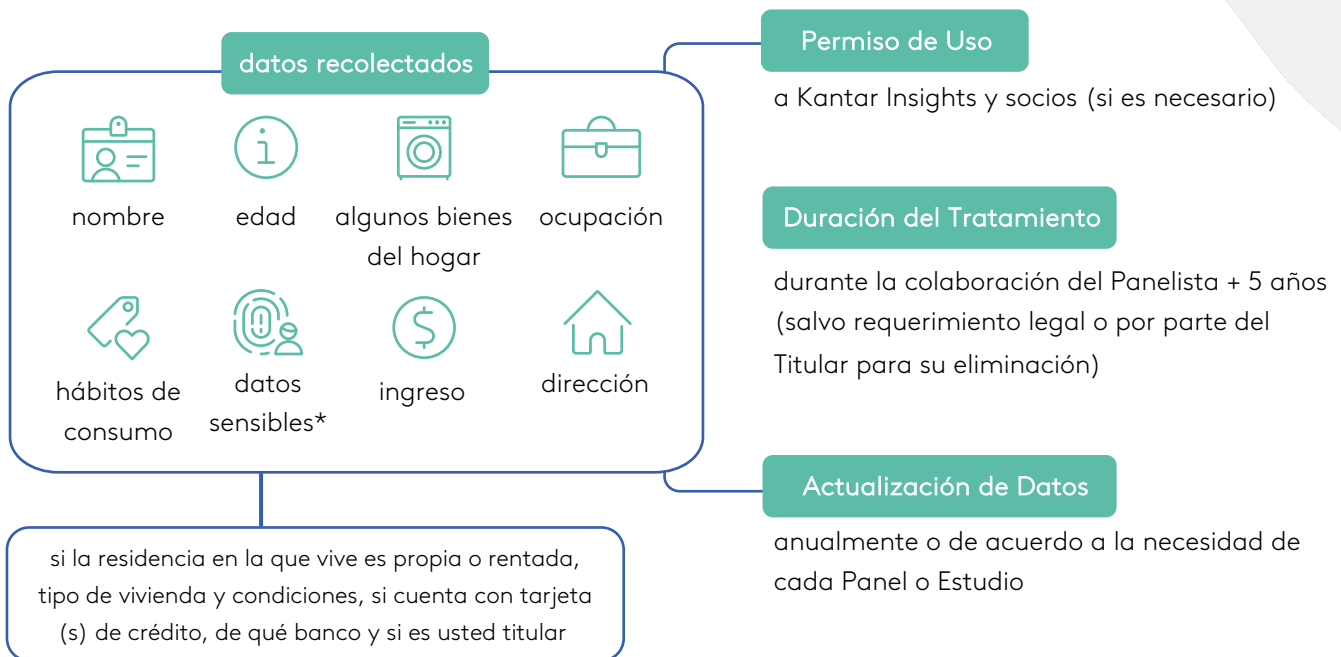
datos recolectados

nombre

edad

algunos bienes del hogar

ocupación

hábitos de consumo

datos sensibles*

ingreso

dirección

si la residencia en la que vive es propia o rentada, tipo de vivienda y condiciones, si cuenta con tarjeta (s) de crédito, de qué banco y si es usted titular

Permiso de Uso

a Kantar Insights y socios (si es necesario)

Duración del Tratamiento

durante la colaboración del Panelista + 5 años (salvo requerimiento legal o por parte del Titular para su eliminación)

Actualización de Datos

anualmente o de acuerdo a la necesidad de cada Panel o Estudio